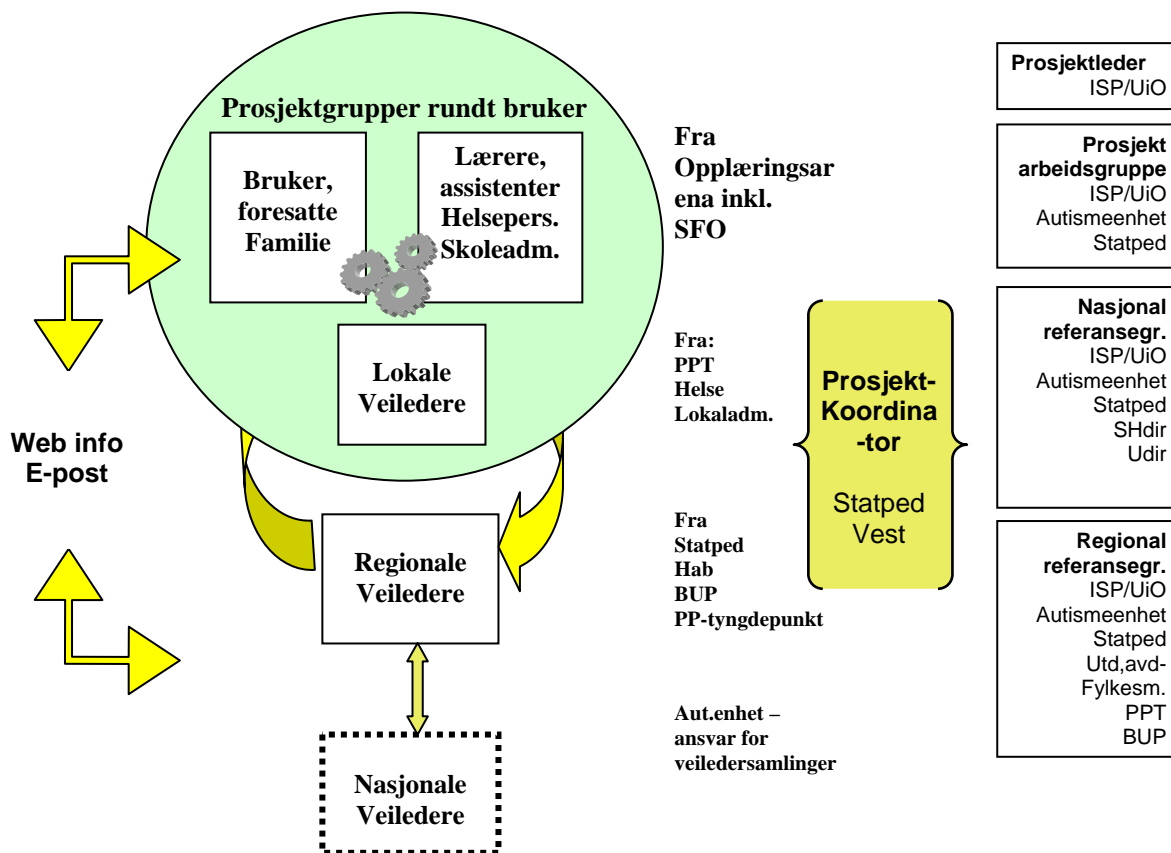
Prosjektgrupper rundt bruker

Bruker, foresatte Familie

Lærere, assistenter Helsepers. Skoleadm.

Lokale Veiledere

Web info E-post

Regionale Veiledere

Nasjonale Veiledere

Fra Opplæringsarena inkl. SFO

Fra: PPT Helse Lokaladm.

Fra Statped Hab BUP PP-tyngdepunkt

Aut.enhet – ansvar for veiledersamlinger

Prosjekt-Koordina-tor

Statped Vest

Prosjektleder
ISP/UiO

Prosjekt arbeidsgruppe
ISP/UiO
Autismeenhet
Statped

Nasjonal referansegr.
ISP/UiO
Autismeenhet
Statped
SHdir
Udir

Regional referansegr.
ISP/UiO
Autismeenhet
Statped
Utd,avd-
Fylkesm.
PPT
BUP